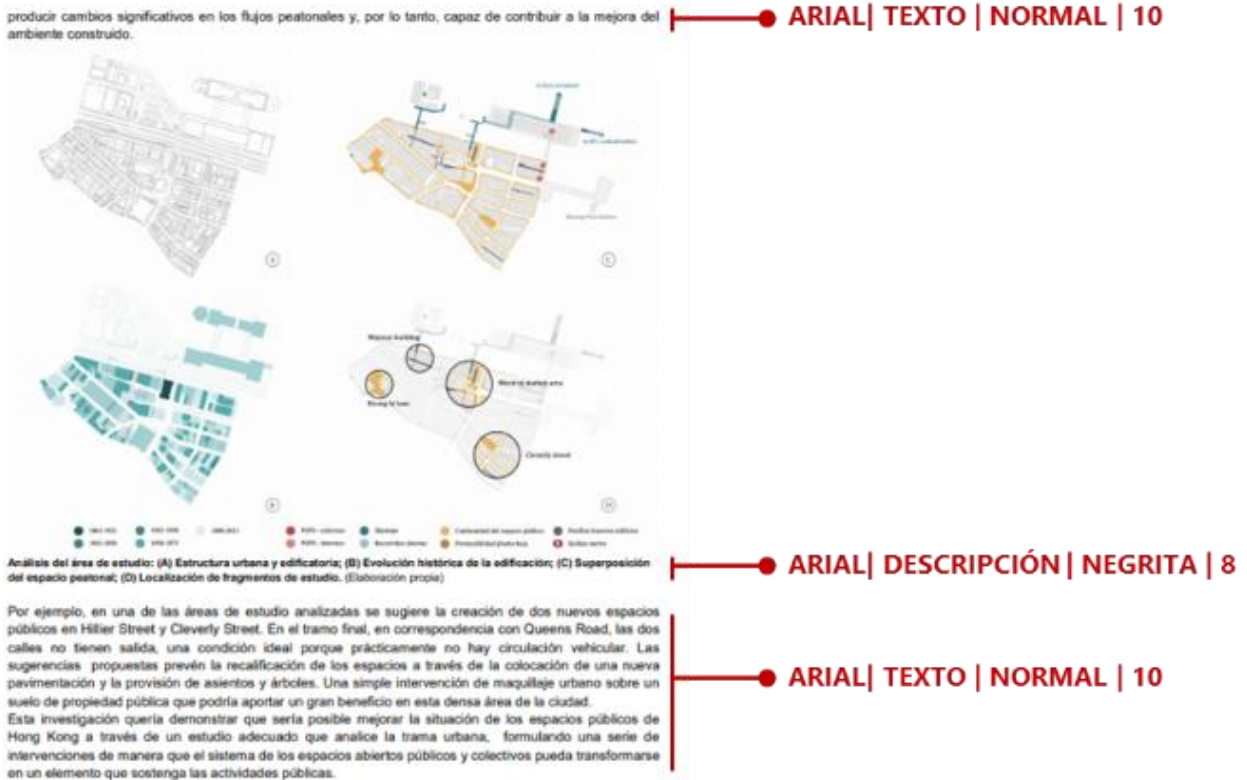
producir cambios significativos en los flujos peatonales y, por lo tanto, capaz de contribuir a la mejora del ambiente construido.

ARIAL| TEXTO | NORMAL | 10

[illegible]

(A) (B) (C) (D)

Mosque building

Wing lung lane

Western market area

Cleverly street

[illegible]

Análisis del área de estudio: (A) Estructura urbana y edificatoria; (B) Evolución histórica de la edificación; (C) Superposición del espacio peatonal; (D) Localización de fragmentos de estudio. (Elaboración propia)

ARIAL| DESCRIPCIÓN | NEGRITA | 8

Por ejemplo, en una de las áreas de estudio analizadas se sugiere la creación de dos nuevos espacios públicos en Hillier Street y Cleverly Street. En el tramo final, en correspondencia con Queens Road, las dos calles no tienen salida, una condición ideal porque prácticamente no hay circulación vehicular. Las sugerencias propuestas prevén la recalificación de los espacios a través de la colocación de una nueva pavimentación y la provisión de asientos y árboles. Una simple intervención de maquillaje urbano sobre un suelo de propiedad pública que podría aportar un gran beneficio en esta densa área de la ciudad.
Esta investigación quería demostrar que sería posible mejorar la situación de los espacios públicos de Hong Kong a través de un estudio adecuado que analice la trama urbana, formulando una serie de intervenciones de manera que el sistema de los espacios abiertos públicos y colectivos pueda transformarse en un elemento que sostenga las actividades públicas.

ARIAL| TEXTO | NORMAL | 10